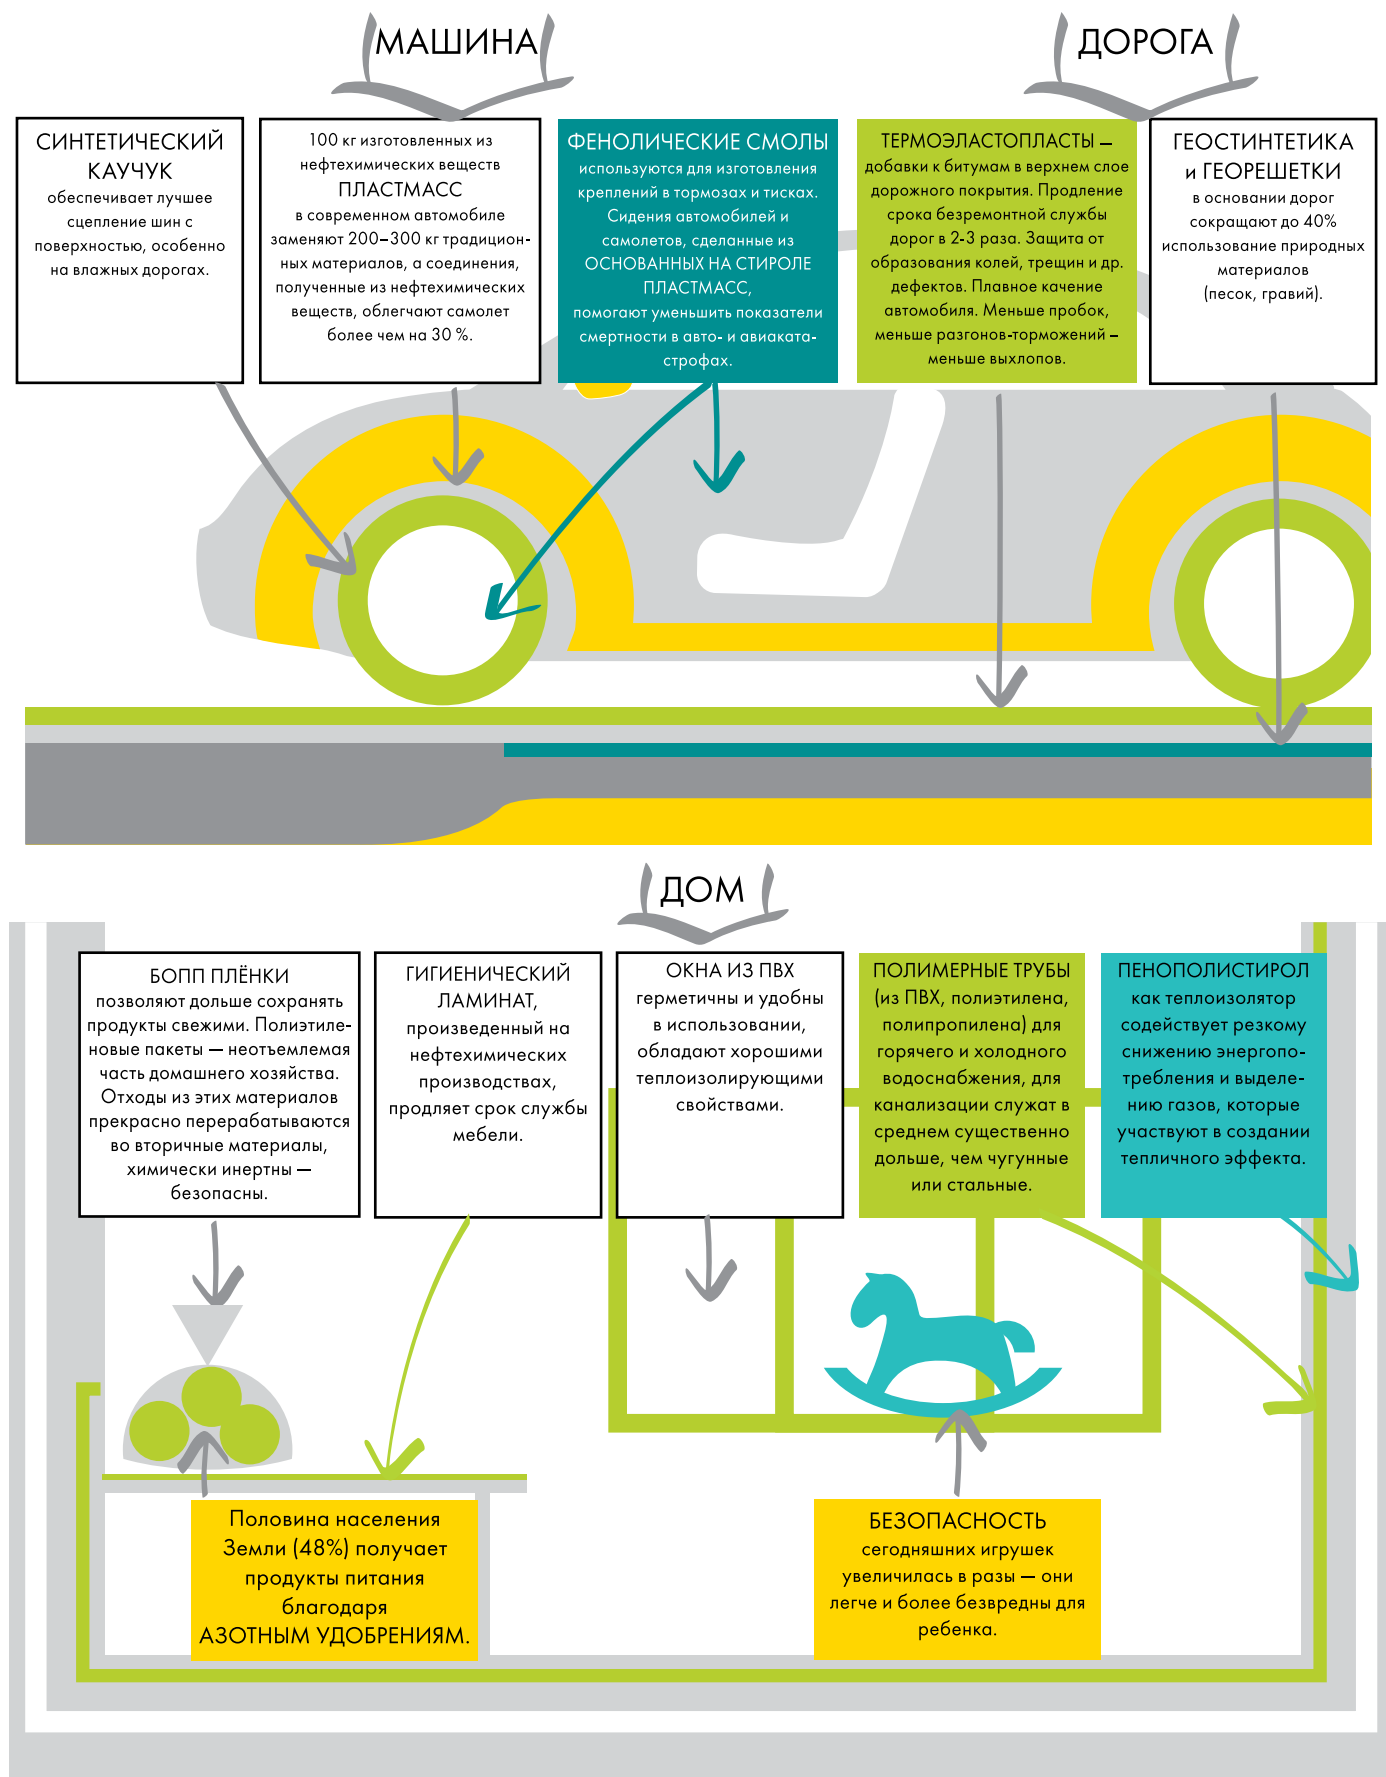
МАШИНА

ДОРОГА

СИНТЕТИЧЕСКИЙ КАУЧУК
обеспечивает лучшее сцепление шин с поверхностью, особенно на влажных дорогах.

100 кг изготовленных из нефтехимических веществ
ПЛАСТМАСС
в современном автомобиле заменяют 200–300 кг традиционных материалов, а соединения, полученные из нефтехимических веществ, облегчают самолет более чем на 30 %.

ФЕНОЛИЧЕСКИЕ СМОЛЫ
используются для изготовления креплений в тормозах и тисках. Сидения автомобилей и самолетов, сделанные из
ОСНОВАННЫХ НА СТИРОЛЕ ПЛАСТМАСС,
помогают уменьшить показатели смертности в авто- и авиакатастрофах.

ТЕРМОЭЛАСТОПЛАСТЫ –
добавки к битумам в верхнем слое дорожного покрытия. Продление срока безремонтной службы дорог в 2-3 раза. Защита от образования колей, трещин и др. дефектов. Плавное качение автомобиля. Меньше пробок, меньше разгонов-торможений – меньше выхлопов.

ГЕОСТИНТЕТИКА и ГЕОРЕШЕТКИ
в основании дорог сокращают до 40% использование природных материалов (песок, гравий).

ДОМ

БОПП ПЛЁНКИ
позволяют дольше сохранять продукты свежими. Полиэтиленовые пакеты — неотъемлемая часть домашнего хозяйства. Отходы из этих материалов прекрасно перерабатываются во вторичные материалы, химически инертны — безопасны.

ГИГИЕНИЧЕСКИЙ ЛАМИНАТ,
произведенный на нефтехимических производствах, продляет срок службы мебели.

ОКНА ИЗ ПВХ
герметичны и удобны в использовании, обладают хорошими теплоизолирующими свойствами.

ПОЛИМЕРНЫЕ ТРУБЫ
(из ПВХ, полиэтилена, полипропилена) для горячего и холодного водоснабжения, для канализации служат в среднем существенно дольше, чем чугунные или стальные.

ПЕНОПОЛИСТИРОЛ
как теплоизолятор содействует резкому снижению энергопотребления и выделению газов, которые участвуют в создании тепличного эффекта.

Половина населения Земли (48%) получает продукты питания благодаря
АЗОТНЫМ УДОБРЕНИЯМ.

БЕЗОПАСНОСТЬ
сегодняшних игрушек увеличилась в разы — они легче и более безвредны для ребенка.